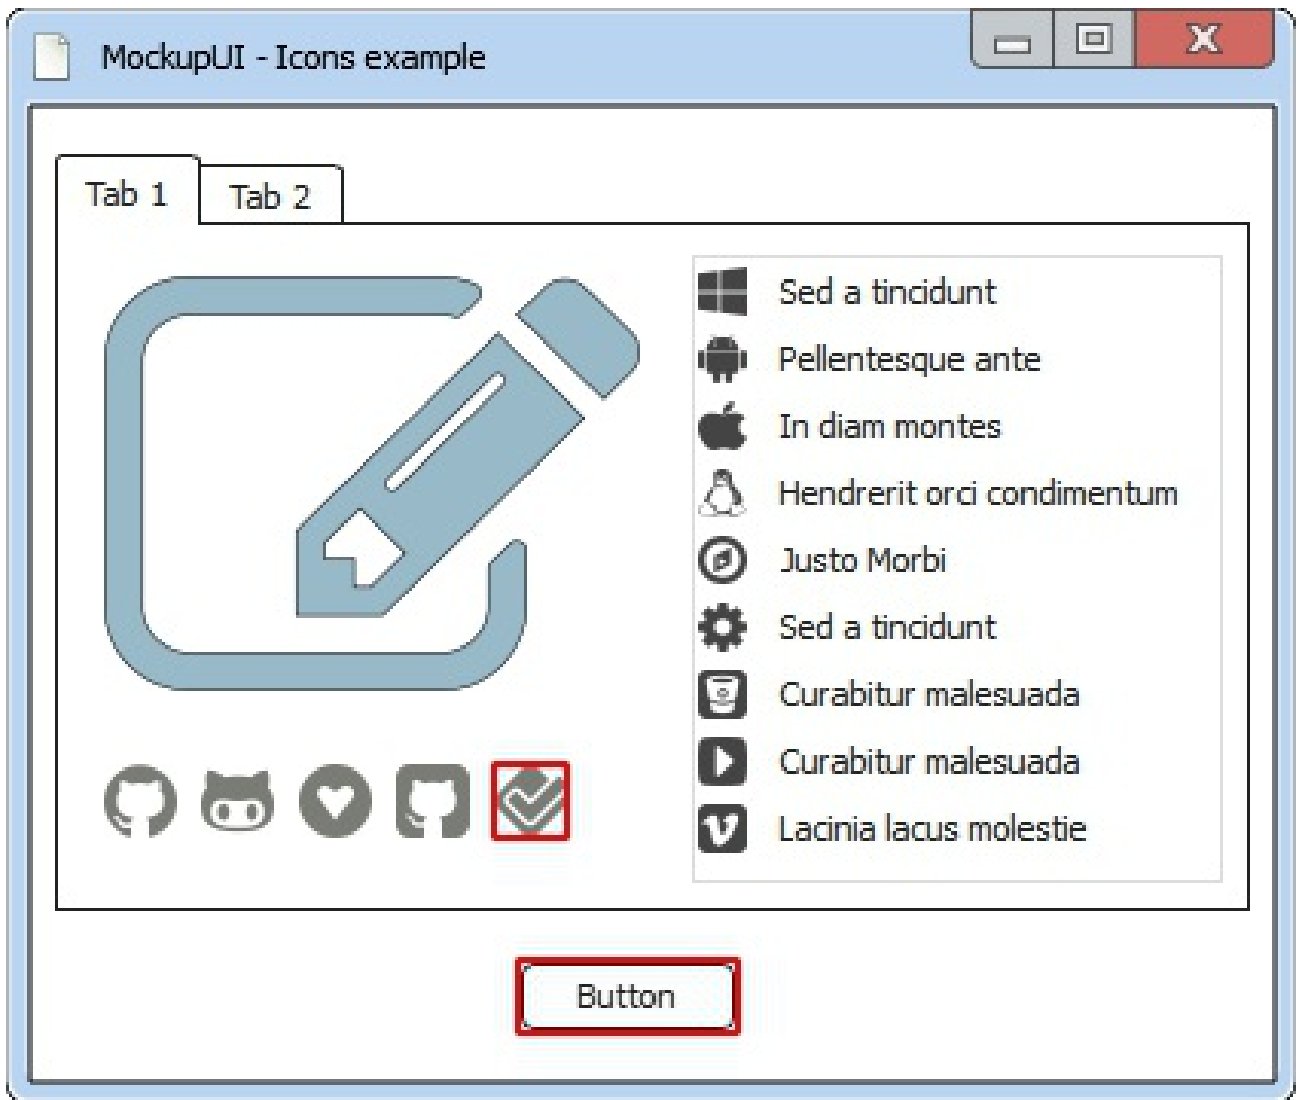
MockupUI - Icons example

Tab 1
Tab 2

Sed a tincidunt
Pellentesque ante
In diam montes
Hendrerit orci condimentum
Justo Morbi
Sed a tincidunt
Curabitur malesuada
Curabitur malesuada
Lacinia lacus molestie

Button